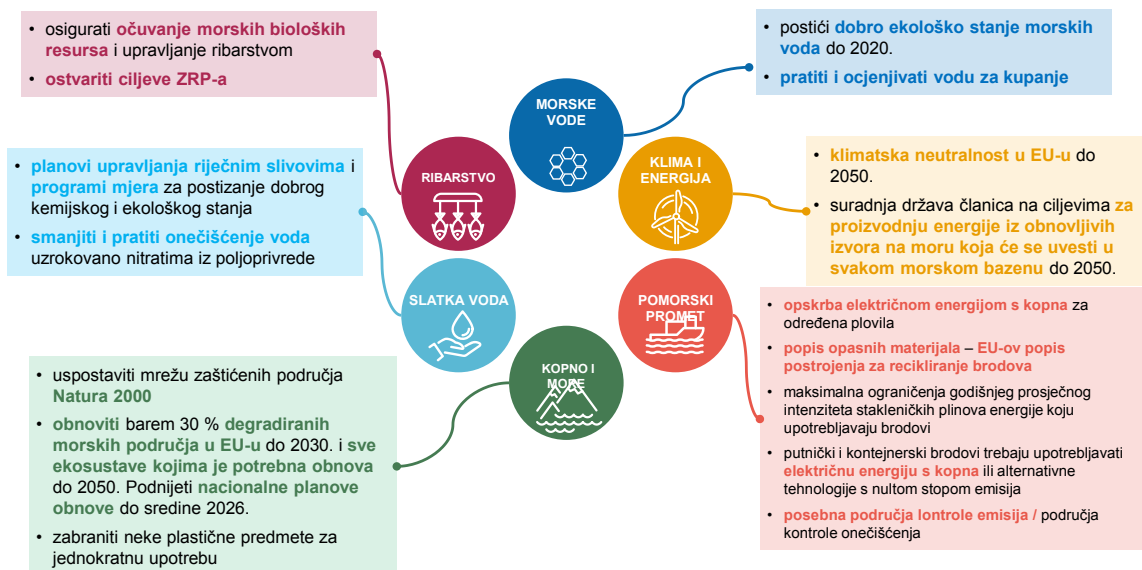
• osigurati očuvanje morskih bioloških resursa i upravljanje ribarstvom
• ostvariti ciljeve ZRP-a

• postići dobro ekološko stanje morskih voda do 2020.
• pratiti i ocjenjivati vodu za kupanje

MORSKE VODE

RIBARSTVO

KLIMA I ENERGIJA

• planovi upravljanja riječnim slivovima i programi mjera za postizanje dobrog kemijskog i ekološkog stanja
• smanjiti i pratiti onečišćenje voda uzrokovano nitratima iz poljoprivrede

• klimatska neutralnost u EU-u do 2050.
• suradnja država članica na ciljevima za proizvodnju energije iz obnovljivih izvora na moru koja će se uvesti u svakom morskom bazenu do 2050.

SLATKA VODA

POMORSKI PROMET

KOPNO I MORE

• opskrba električnom energijom s kopna za određena plovila
• popis opasnih materijala – EU-ov popis postrojenja za recikliranje brodova
• maksimalna ograničenja godišnjeg prosječnog intenziteta stakleničkih plinova energije koju upotrebljavaju brodovi
• putnički i kontejnerski brodovi trebaju upotrebljavati električnu energiju s kopna ili alternativne tehnologije s nultom stopom emisija
• posebna područja lontrole emisija / područja kontrole onečišćenja

• uspostaviti mrežu zaštićenih područja Natura 2000
• obnoviti barem 30 % degradiranih morskih područja u EU-u do 2030. i sve ekosustave kojima je potrebna obnova do 2050. Podnijeti nacionalne planove obnove do sredine 2026.
• zabraniti neke plastične predmete za jednokratnu upotrebu